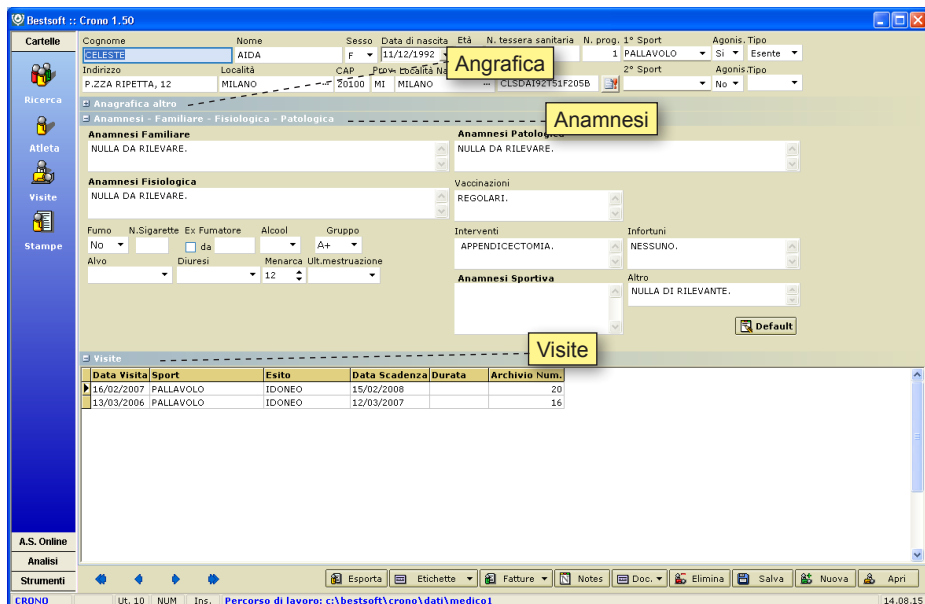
Bestsoft :: Crono 1.50

Cartelle
Ricerca
Atleta
Visite
Stampe

Cognome: CELESTE
Nome: AIDA
Sesso: F
Data di nascita: 11/12/1992
Età
N. tessera sanitaria
N. prog.: 1
1° Sport: PALLAVOLO
Agonis.: Si
Tipo: Esente
Indirizzo: P.ZZA RIPETTA, 12
Località: MILANO
CAP: 20100
Prov.: MI
Località Na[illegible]: MILANO
CLSDAI92T51F205B
2° Sport
Agonis.: No
Tipo

Angrafica

Anagrafica altro

Anamnesi - Familiare - Fisiologica - Patologica

Anamnesi

Anamnesi Familiare
NULLA DA RILEVARE.
Anamnesi Patologica
NULLA DA RILEVARE.
Anamnesi Fisiologica
NULLA DA RILEVARE.
Vaccinazioni
REGOLARI.
Fumo: No
N.Sigarette
Ex Fumatore: da
Alcool
Gruppo: A+
Alvo
Diuresi
Menarca: 12
Ult.mestruazione
Interventi
APPENDICECTOMIA.
Infortuni
NESSUNO.
Anamnesi Sportiva
Altro
NULLA DI RILEVANTE.
Default

Visite

Visite

| Data Visita | Sport | Esito | Data Scadenza | Durata | Archivio Num. |
|---|---|---|---|---|---|
| 16/02/2007 | PALLAVOLO | IDONEO | 15/02/2008 | | 20 |
| 13/03/2006 | PALLAVOLO | IDONEO | 12/03/2007 | | 16 |

A.S. Online
Analisi
Strumenti

Esporta | Etichette | Fatture | Notes | Doc. | Elimina | Salva | Nuova | Apri

CRONO | Ut. 10 | NUM | Ins. | Percorso di lavoro: c:\bestsoft\crono\dati\medico1 | 14.08.15